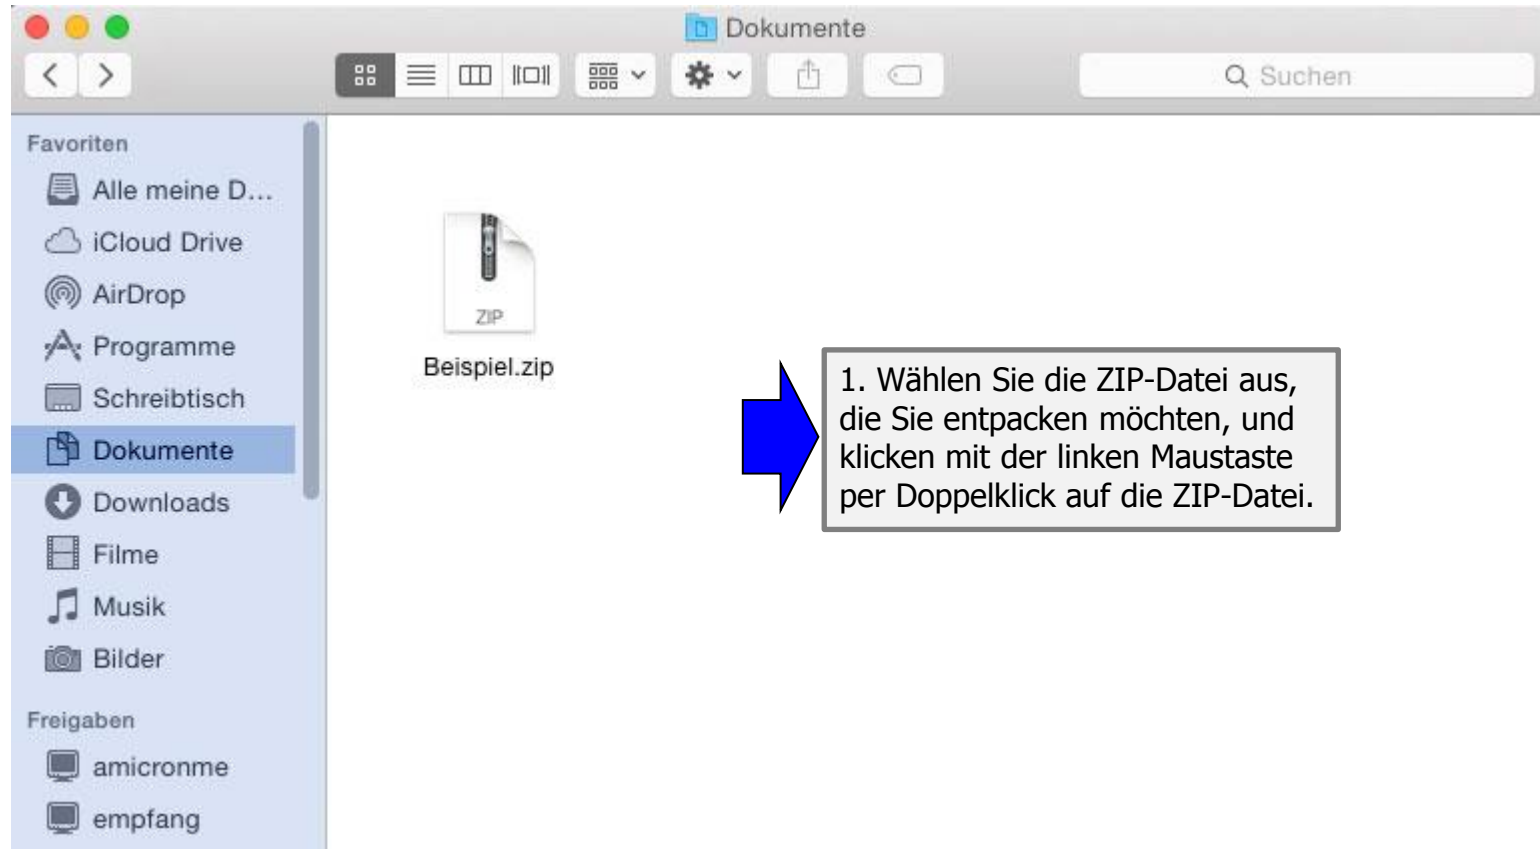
Dokumente

Suchen

Favoriten
Alle meine D...
iCloud Drive
AirDrop
Programme
Schreibtisch
Dokumente
Downloads
Filme
Musik
Bilder

Freigaben
amicronme
empfang

ZIP
Beispiel.zip

1. Wählen Sie die ZIP-Datei aus, die Sie entpacken möchten, und klicken mit der linken Maustaste per Doppelklick auf die ZIP-Datei.